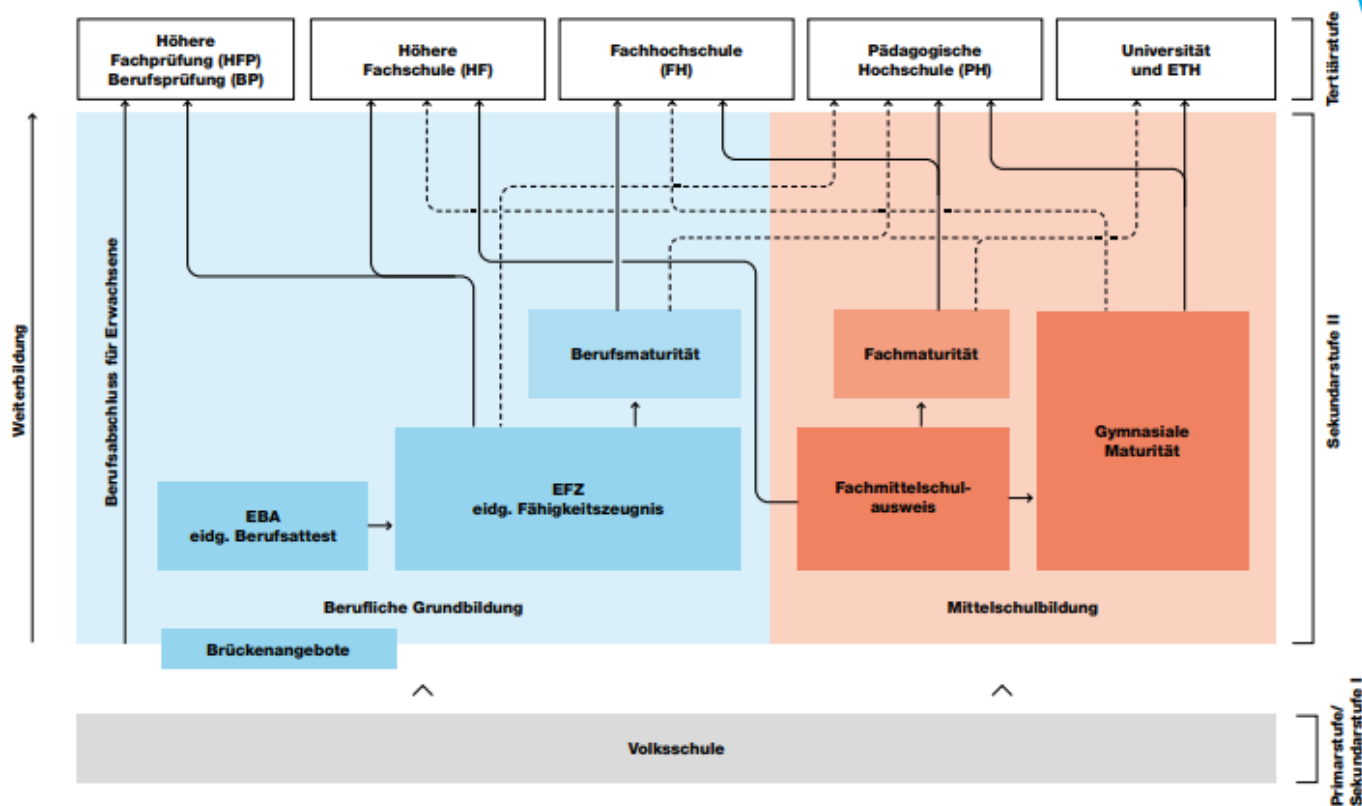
Höhere Fachprüfung (HFP) Berufsprüfung (BP)

Höhere Fachschule (HF)

Fachhochschule (FH)

Pädagogische Hochschule (PH)

Universität und ETH

Tertiärstufe

Weiterbildung

Berufsabschluss für Erwachsene

Berufsmaturität

Fachmaturität

Gymnasiale Maturität

EBA eidg. Berufsattest

EFZ eidg. Fähigkeitszeugnis

Fachmittelschulausweis

Sekundarstufe II

Berufliche Grundbildung

Mittelschulbildung

Brückenangebote

Volksschule

Primarstufe/ Sekundarstufe I